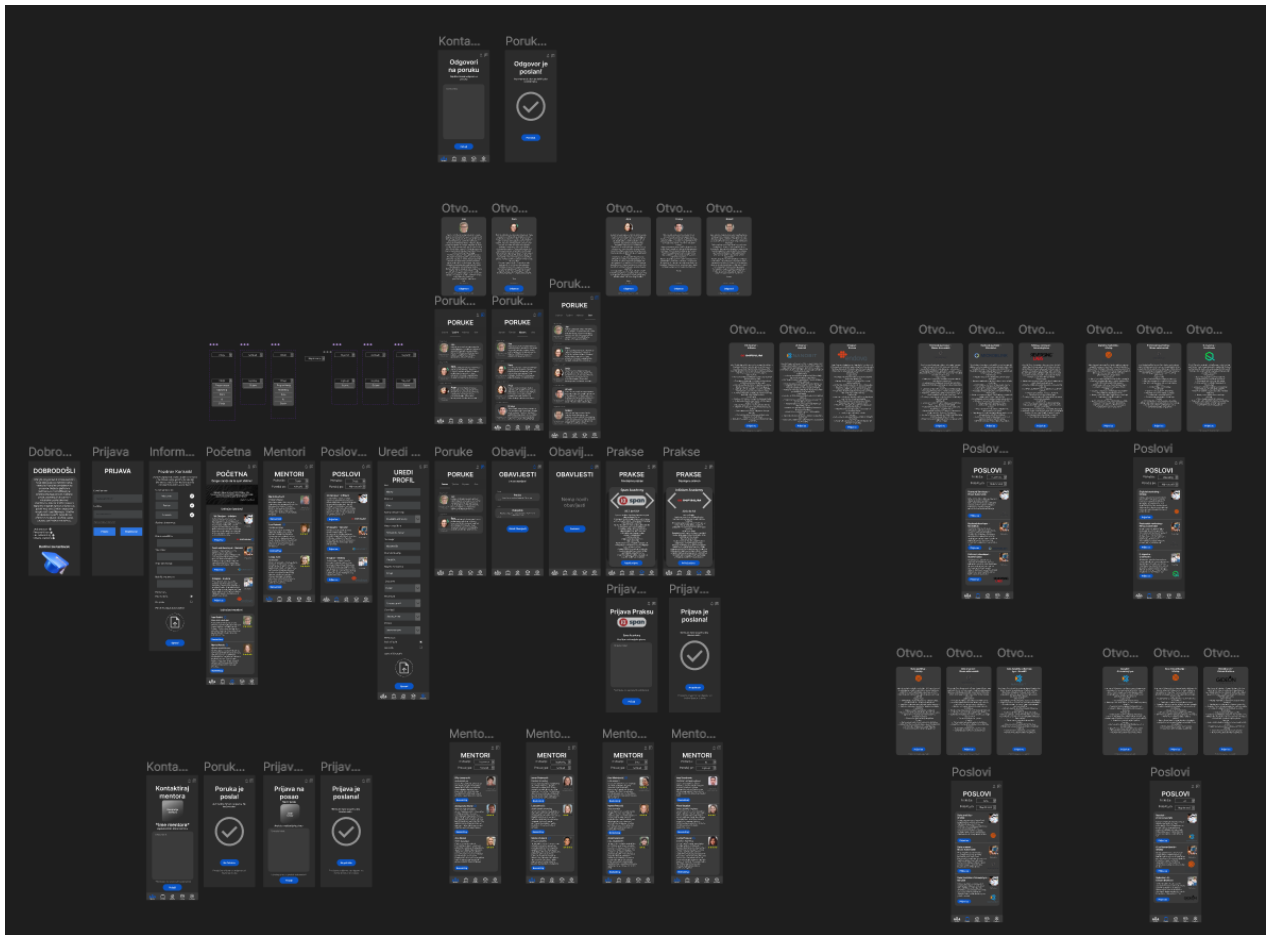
Konta...
Odgovori na poruku

Poruk...
Odgovor je poslan!

Otvo... Otvo... Otvo... Otvo... Otvo...

Poruk...
PORUKE

Poruk...
PORUKE

Poruk...
PORUKE

Otvo... Otvo... Otvo... Otvo... Otvo... Otvo... Otvo... Otvo... Otvo...

Dobro...
DOBRODOŠLI

Prijava
PRIJAVA

Inform...

Početna
POČETNA

Mentori
MENTORI

Poslov...
POSLOVI

Uredi ...
UREDI PROFIL

Poruke
PORUKE

Obavij...
OBAVIJESTI

Obavij...
OBAVIJESTI

Prakse
PRAKSE
span

Prakse
PRAKSE

Poslov...
POSLOVI

Poslovi
POSLOVI

Prijav...
Prijava Praksu
span

Prijav...
Prijava je poslana!

Otvo... Otvo... Otvo... Otvo... Otvo... Otvo...

Mento...
MENTORI

Mento...
MENTORI

Mento...
MENTORI

Mento...
MENTORI

Poslovi
POSLOVI

Poslovi
POSLOVI

Konta...
Kontaktiraj mentora

Poruk...
Poruka je poslana!

Prijav...
Prijava na posao

Prijav...
Prijava je poslana!